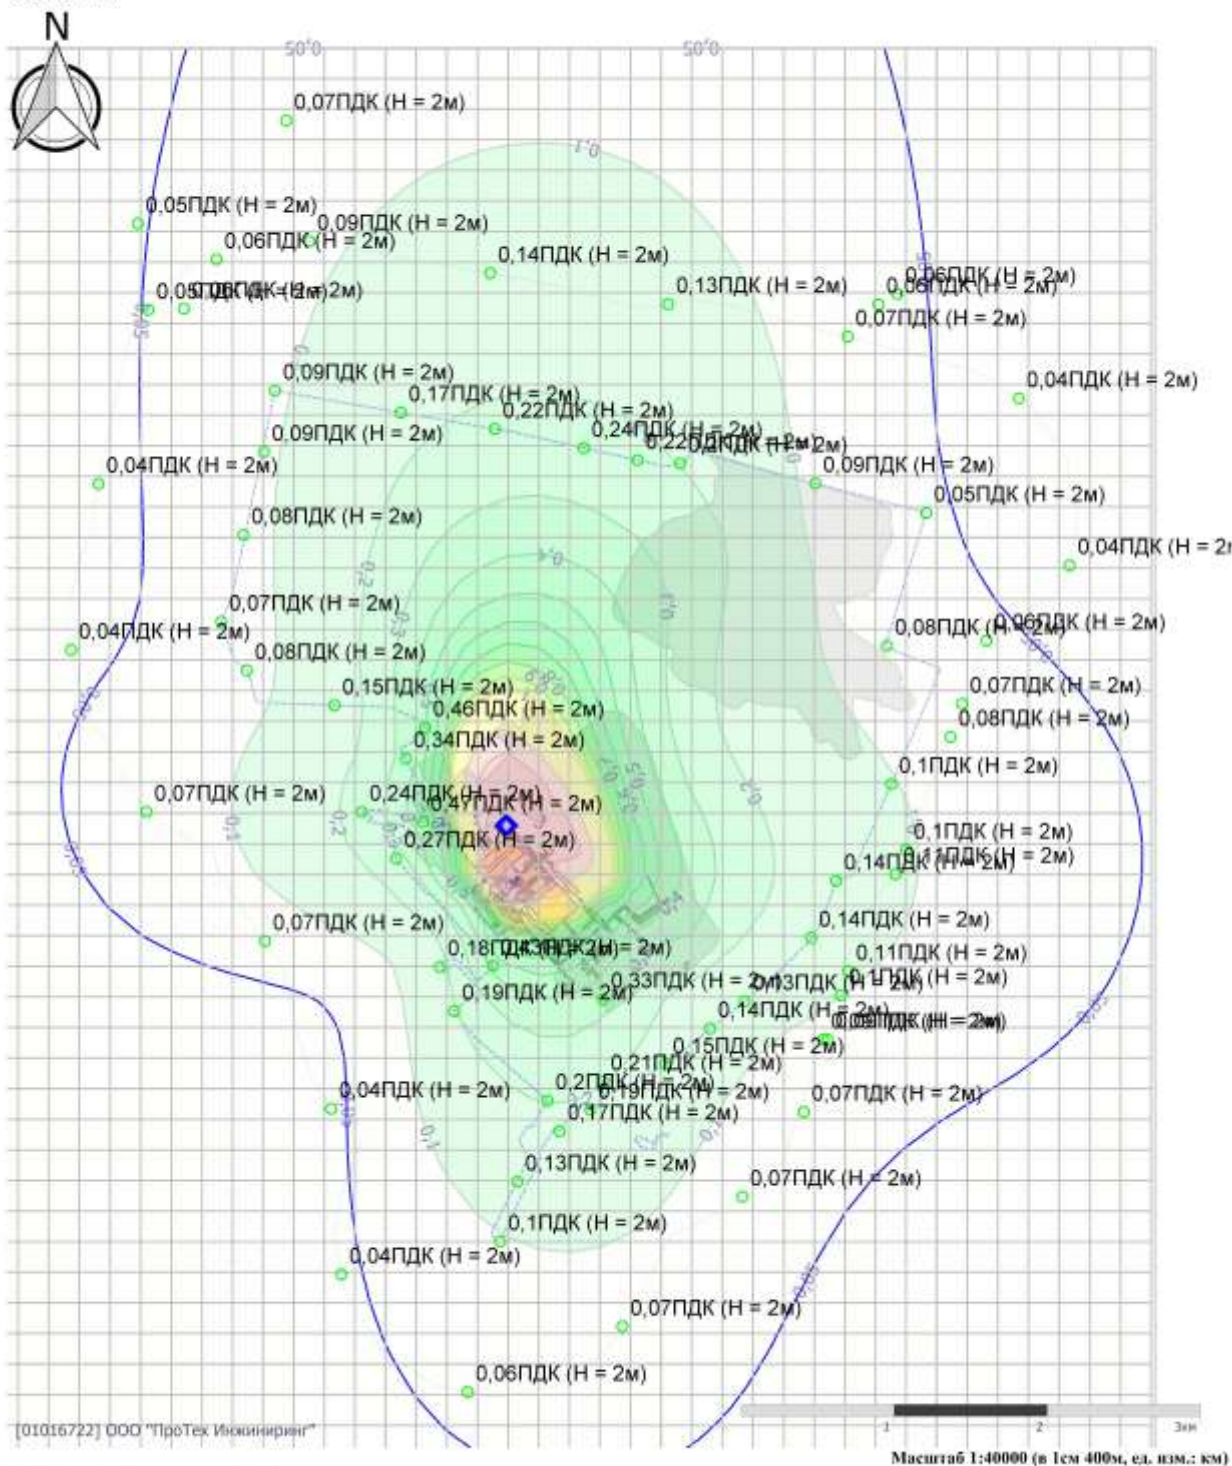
N

50'0

50'0

0,07ПДК (Н = 2м)

0,1

0,05ПДК (Н = 2м)

0,09ПДК (Н = 2м)

0,06ПДК (Н = 2м)

0,14ПДК (Н = 2м)

0,05ПДК (Н = 2м) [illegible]

0,13ПДК (Н = 2м)

0,06ПДК (Н = 2м)

0,06ПДК (Н = 2м)

0,07ПДК (Н = 2м)

0,09ПДК (Н = 2м)

0,04ПДК (Н = 2м)

0,17ПДК (Н = 2м)

0,22ПДК (Н = 2м)

0,24ПДК (Н = 2м)

0,09ПДК (Н = 2м)

0,22ПДК (Н = 2м)

0,04ПДК (Н = 2м)

0,09ПДК (Н = 2м)

0,05ПДК (Н = 2м)

0,08ПДК (Н = 2м)

0,04ПДК (Н = 2м)

0,07ПДК (Н = 2м)

0,04ПДК (Н = 2м)

0,08ПДК (Н = 2м)

0,06ПДК (Н = 2м)

0,08ПДК (Н = 2м)

0,15ПДК (Н = 2м)

0,07ПДК (Н = 2м)

0,46ПДК (Н = 2м)

0,08ПДК (Н = 2м)

0,34ПДК (Н = 2м)

0,1ПДК (Н = 2м)

0,07ПДК (Н = 2м)

0,24ПДК (Н = 2м)

0,47ПДК (Н = 2м)

0,1ПДК (Н = 2м)

0,27ПДК (Н = 2м)

0,11ПДК (Н = 2м)

0,14ПДК (Н = 2м)

0,07ПДК (Н = 2м)

0,14ПДК (Н = 2м)

0,18ПДК (Н = 2м)

0,43ПДК (Н = 2м)

0,11ПДК (Н = 2м)

0,33ПДК (Н = 2м)

0,13ПДК (Н = 2м)

0,1ПДК (Н = 2м)

0,19ПДК (Н = 2м)

0,14ПДК (Н = 2м)

0,08ПДК (Н = 2м)

0,15ПДК (Н = 2м)

0,21ПДК (Н = 2м)

0,04ПДК (Н = 2м)

0,2ПДК (Н = 2м)

0,19ПДК (Н = 2м)

0,07ПДК (Н = 2м)

0,17ПДК (Н = 2м)

0,13ПДК (Н = 2м)

0,07ПДК (Н = 2м)

0,1ПДК (Н = 2м)

0,04ПДК (Н = 2м)

0,07ПДК (Н = 2м)

0,06ПДК (Н = 2м)

[01016722] ООО "ПроТек Инжиниринг"

1 2 3км

Масштаб 1:40000 (в 1см 400м, ед. изм.: км)